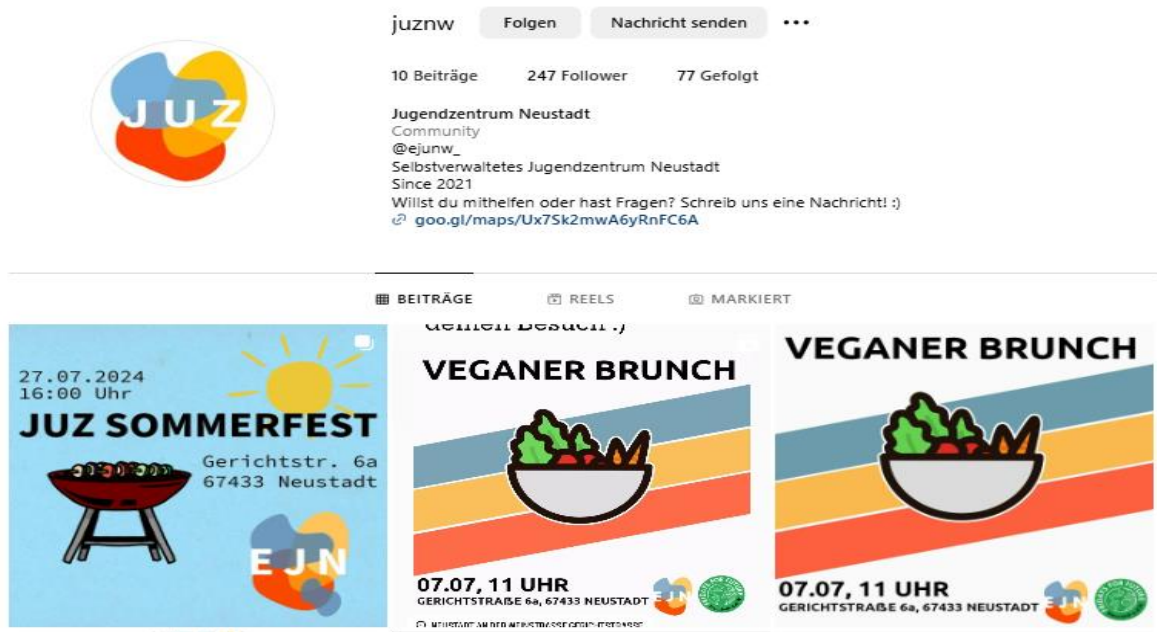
JUZ

juznw Folgen Nachricht senden •••

10 Beiträge 247 Follower 77 Gefolgt

Jugendzentrum Neustadt
Community
@ejunw_
Selbstverwaltetes Jugendzentrum Neustadt
Since 2021
Willst du mithelfen oder hast Fragen? Schreib uns eine Nachricht! :)
goo.gl/maps/Ux7Sk2mwA6yRnFC6A

BEITRÄGE REELS MARKIERT

27.07.2024
16:00 Uhr
JUZ SOMMERFEST
Gerichtstr. 6a
67433 Neustadt
EJN

deinen Besuch :)
VEGANER BRUNCH
07.07, 11 UHR
GERICHTSTRAßE 6a, 67433 NEUSTADT
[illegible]

VEGANER BRUNCH
07.07, 11 UHR
GERICHTSTRAßE 6a, 67433 NEUSTADT